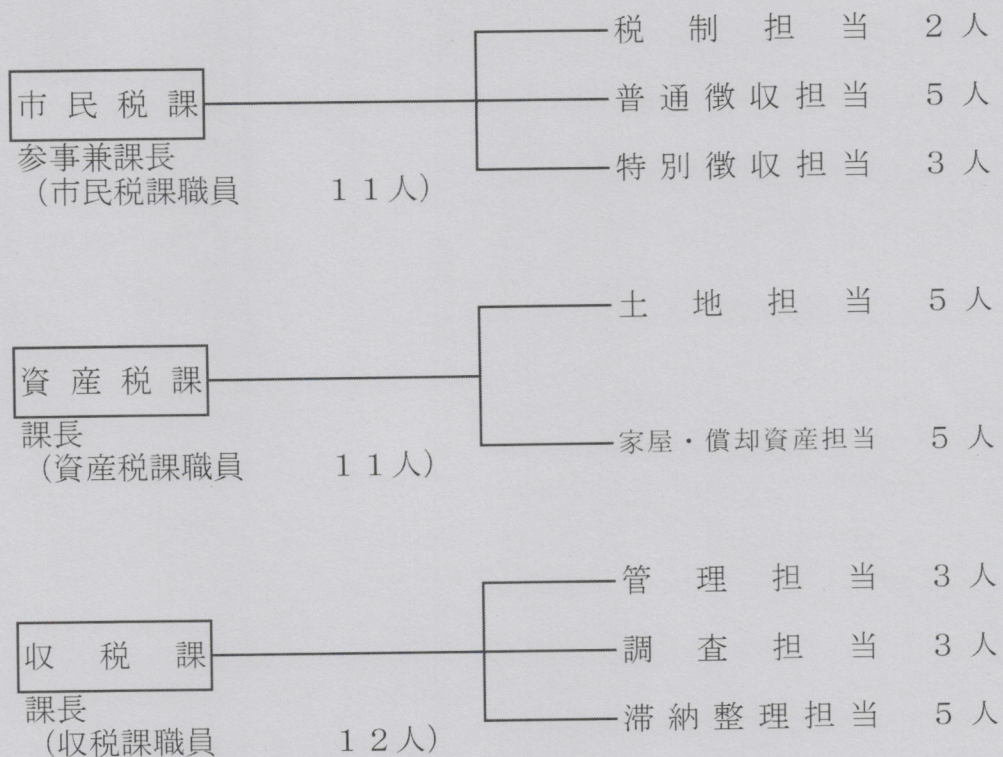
市民税課
参事兼課長
（市民税課職員　１１人）

税制担当　２人
普通徴収担当　５人
特別徴収担当　３人

資産税課
課長
（資産税課職員　１１人）

土地担当　５人
家屋・償却資産担当　５人

収税課
課長
（収税課職員　１２人）

管理担当　３人
調査担当　３人
滞納整理担当　５人